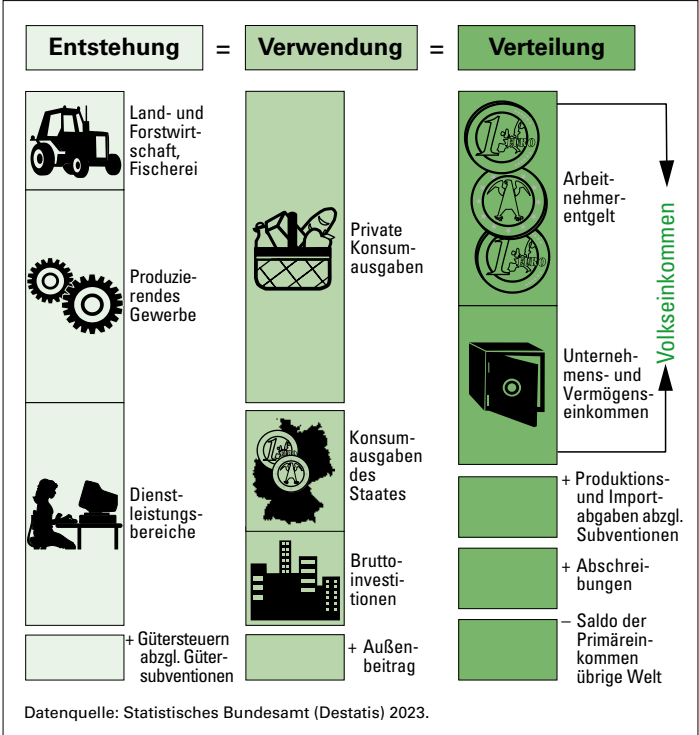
Entstehung = Verwendung = Verteilung

Land- und Forstwirtschaft, Fischerei

Produzierendes Gewerbe

Dienstleistungsbereiche

+ Gütersteuern abzgl. Gütersubventionen

Private Konsumausgaben

Konsumausgaben des Staates

Bruttoinvestitionen

+ Außenbeitrag

Arbeitnehmerentgelt

Unternehmens- und Vermögenseinkommen

Volkseinkommen

+ Produktions- und Importabgaben abzgl. Subventionen

+ Abschreibungen

– Saldo der Primäreinkommen übrige Welt

Datenquelle: Statistisches Bundesamt (Destatis) 2023.